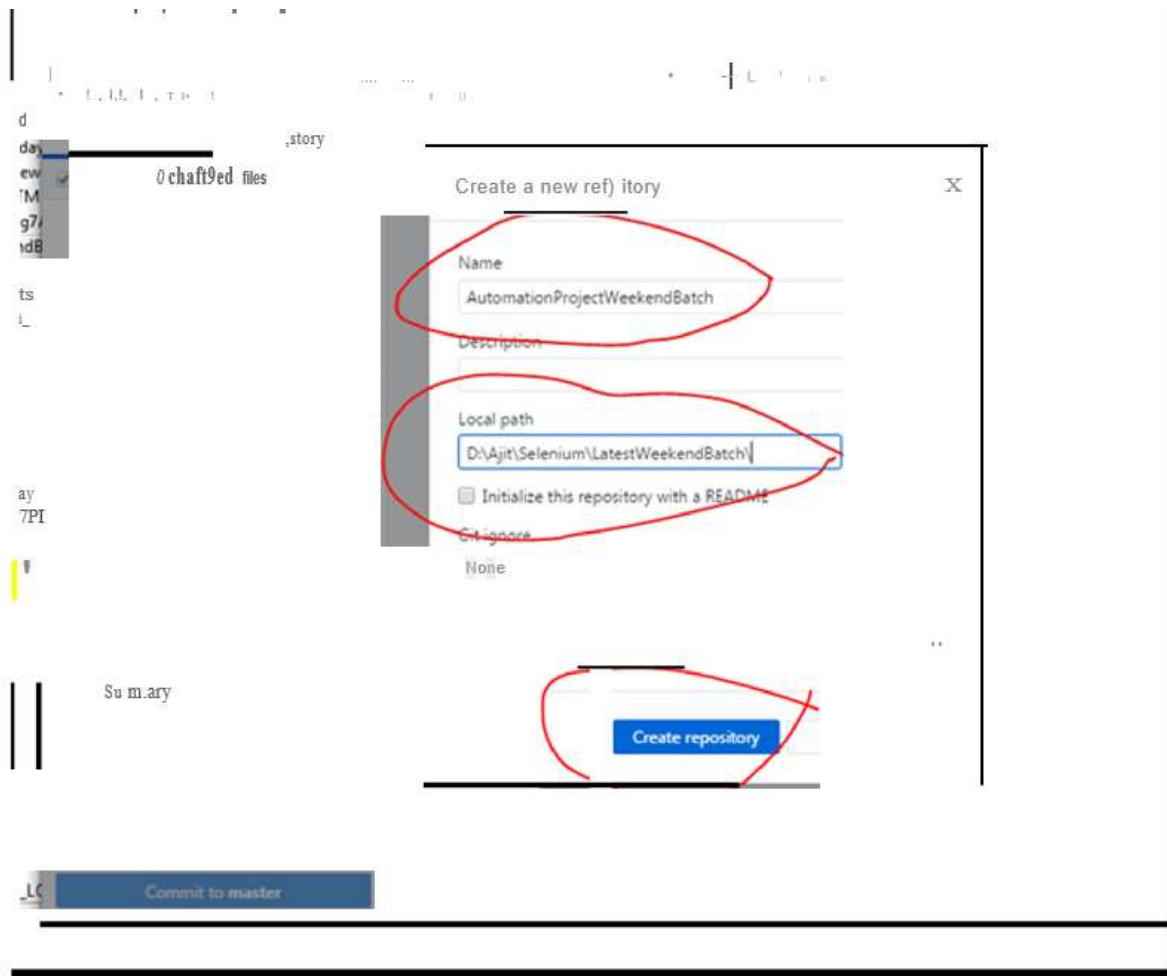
d
day
ew
7M
g7
ndB

,story

0 chaft9ed files

Create a new ref) itory

X

Name

AutomationProjectWeekendBatch

Description

Local path

D:\Ajit\Selenium\LatestWeekendBatch\

Initialize this repository with a README

Git ignore

None

ts
i_

ay
7PI

Su m.ary

Create repository

_LC

Commit to master